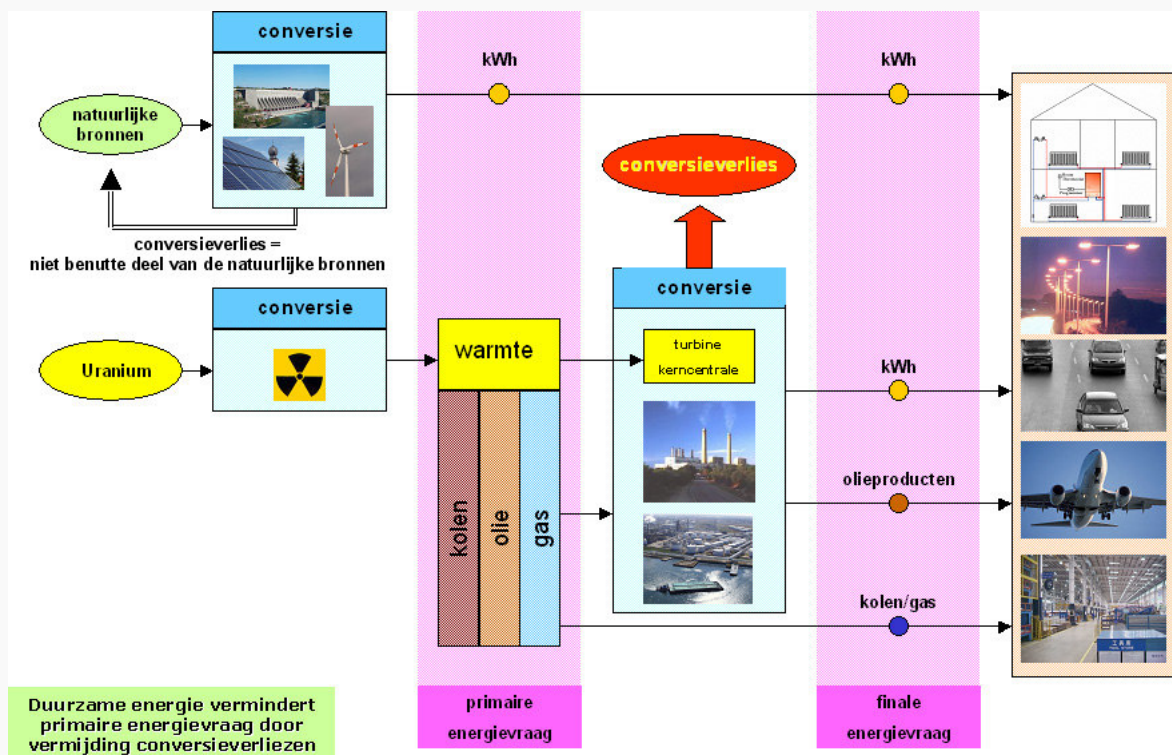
conversie

natuurlijke bronnen

kWh

kWh

conversieverlies

conversieverlies = niet benutte deel van de natuurlijke bronnen

conversie

conversie

Uranium

warmte

turbine kerncentrale

kWh

kolen

olie

gas

olieproducten

kolen/gas

Duurzame energie vermindert primaire energievraag door vermijding conversieverliezen

primaire energievraag

finale energievraag